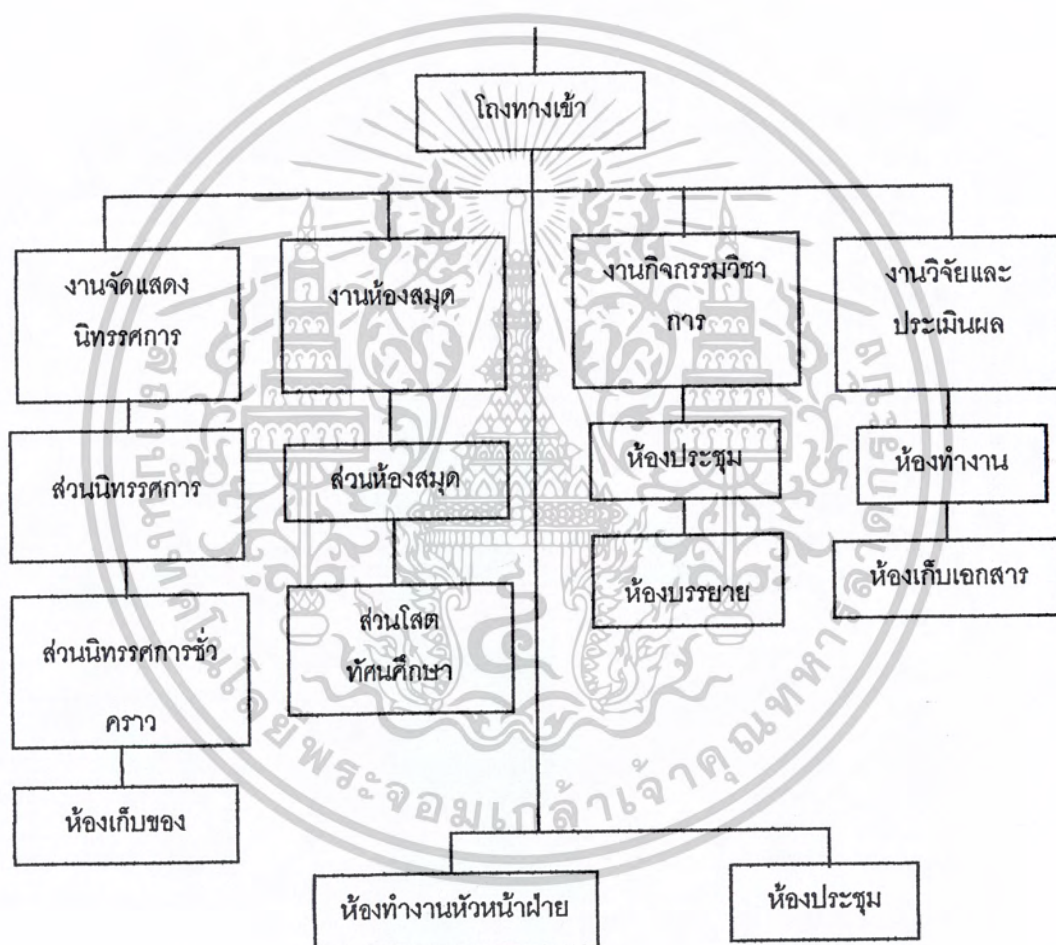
โถงทางเข้า

งานจัดแสดงนิทรรศการ

งานห้องสมุด

งานกิจกรรมวิชาการ

งานวิจัยและประเมินผล

ส่วนนิทรรศการ

ส่วนห้องสมุด

ห้องประชุม

ห้องทำงาน

ห้องบรรยาย

ห้องเก็บเอกสาร

ส่วนนิทรรศการชั่วคราว

ส่วนโสตทัศนศึกษา

ห้องเก็บของ

ห้องทำงานหัวหน้าฝ่าย

ห้องประชุม

สถาบันเทคโนโลยีพระจอมเกล้าเจ้าคุณทหารลาดกระบัง